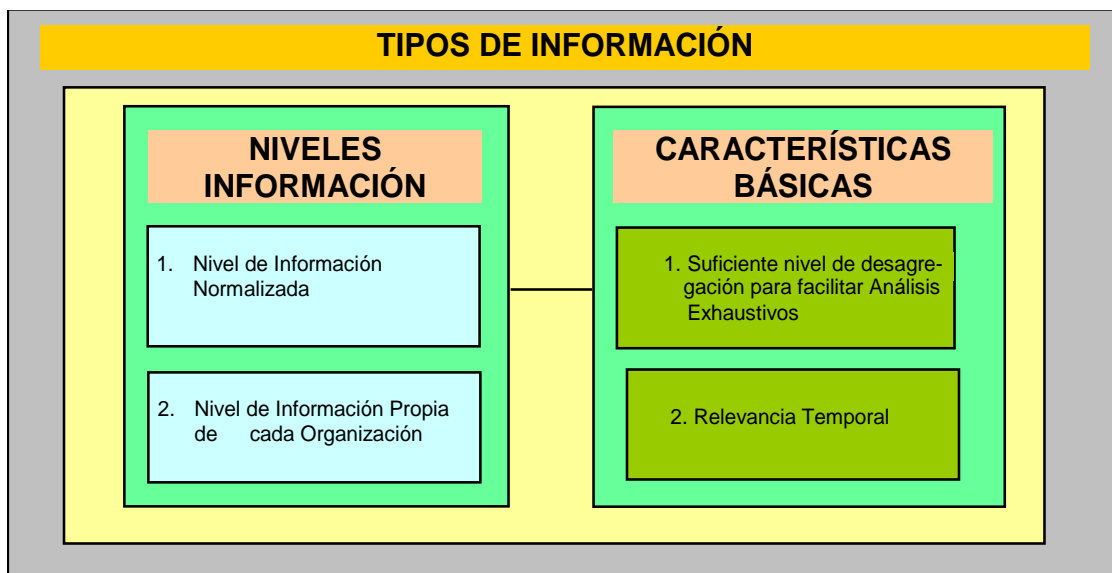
TIPOS DE INFORMACIÓN

NIVELES INFORMACIÓN

1. Nivel de Información Normalizada

2. Nivel de Información Propia de cada Organización

CARACTERÍSTICAS BÁSICAS

1. Suficiente nivel de desagregación para facilitar Análisis Exhaustivos

2. Relevancia Temporal